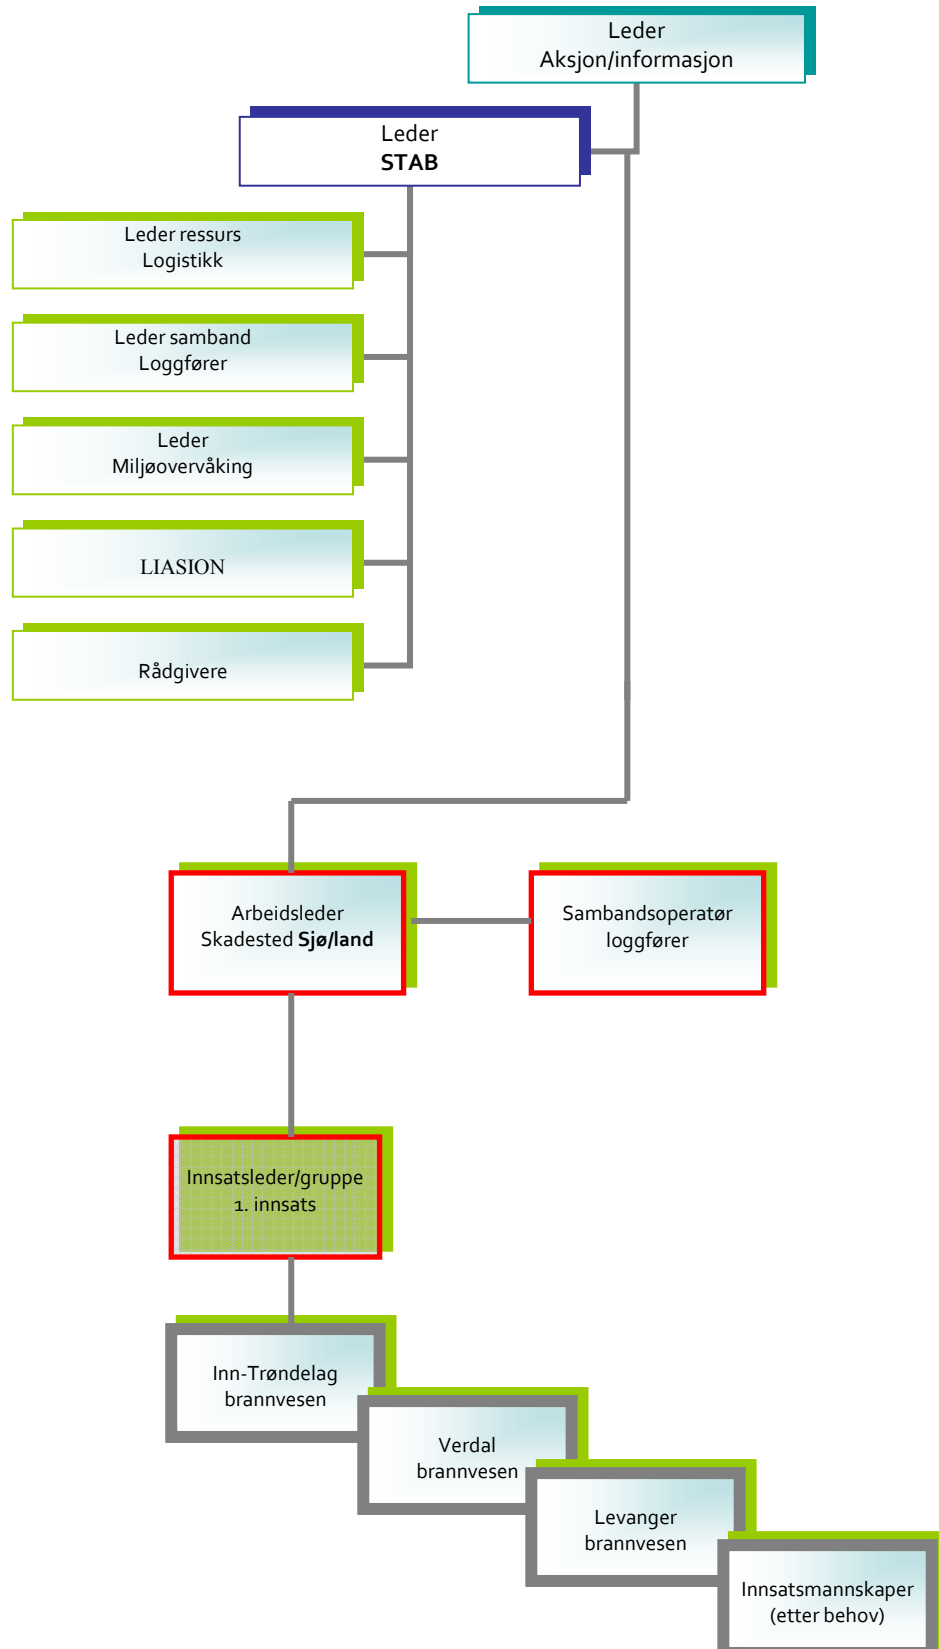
Leder
Aksjon/informasjon

Leder
**STAB**

Leder ressurs
Logistikk

Leder samband
Loggfører

Leder
Miljøovervåking

LIASION

Rådgivere

Arbeidsleder
Skadested **Sjø/land**

Sambandsoperatør
loggfører

Innsatsleder/gruppe
1. innsats

Inn-Trøndelag
brannvesen

Verdal
brannvesen

Levanger
brannvesen

Innsatsmannskaper
(etter behov)